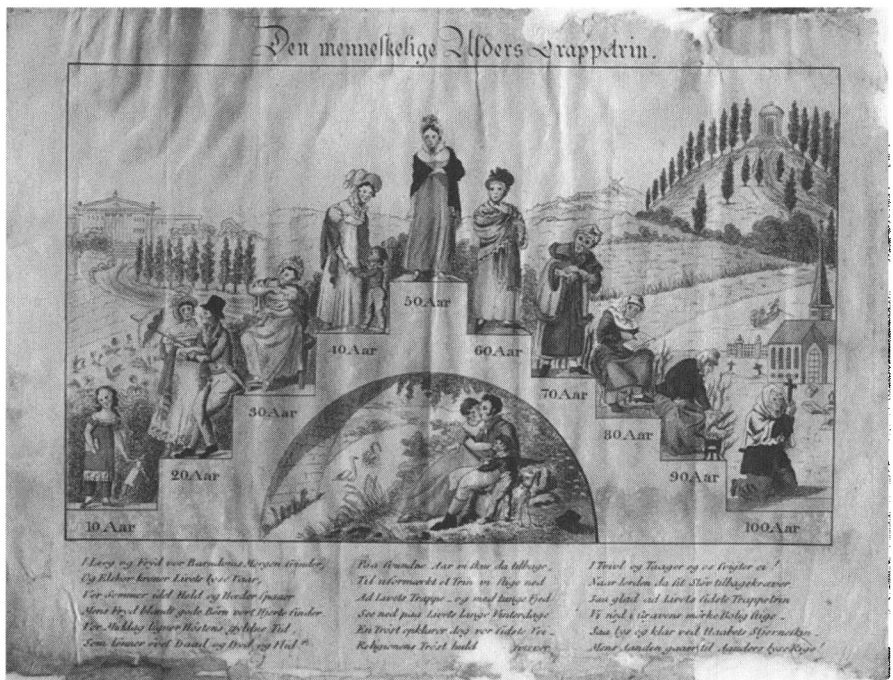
Den menneskeligs Alders Trappetrin.

10 Aar

20 Aar

30 Aar

40 Aar

50 Aar

60 Aar

70 Aar

80 Aar

90 Aar

100 Aar

I Leeg og Fryd vor Barndoms Morgen Gaaer,
Og Elskov kroner Livets lyse Vaar,
Vor Sommer ulet Held og Herder spaaer
Mens Fryd blandt gode Børn vor Hjerte Gaaer
For Modlag lignes Høstens gyldne Tid,
Som kimer vort Daad og Død og Flid.

Fra tivende Aar vi staae da tilbage,
Til ufornærkt et Trin vi stige ned
Ad Livets Trappe - og med lange Fred
See ned paa Livets lange Vinterdage
En Trøst opklarer dog vor sidste Tre-
Religionens Trøst huld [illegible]

I Trivl og Taager og os Frygter os!
Naar Jorden da sit Støv tilbagekræver
Saa glad ad Livets sidste Trappetrin
Vi ned i Gravens mørke Bolig stige -
Saa lys og klar ved Haabets Stjerneskin
Mens Aanden gaaer til Aanders lyse Rige!